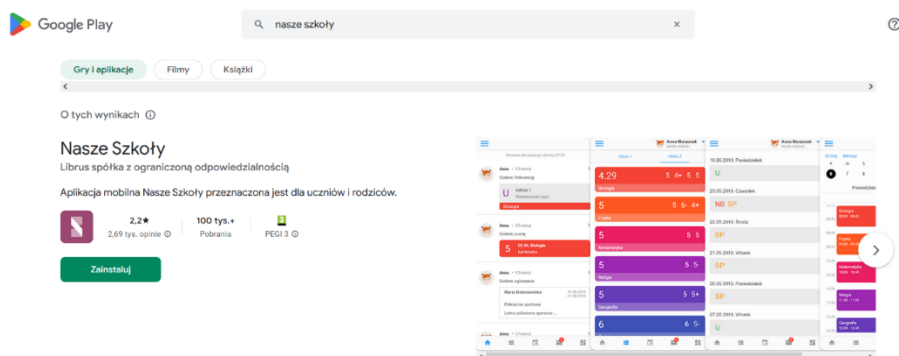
Google Play

nasze szkoły

Gry i aplikacje
Filmy
Książki

O tych wynikach

Nasze Szkoły
Librus spółka z ograniczoną odpowiedzialnością

Aplikacja mobilna Nasze Szkoły przeznaczona jest dla uczniów i rodziców.

2,2★
2,69 tys. opinie
100 tys.+
Pobrania
PEGI 3

Zainstaluj

4.29
Biologia
5
Fizyka
5
Matematyka
5
Religia
5
Geografia
6

10.05.2019: Poniedziałek
U
20.05.2019: Czwartek
NB SP
22.05.2019: Środa
SP
21.05.2019: Wtorek
SP
20.05.2019: Poniedziałek
SP
07.05.2019: Wtorek
U

Anna Mazurek
Biologia
Fizyka
Matematyka
Religia
Geografia